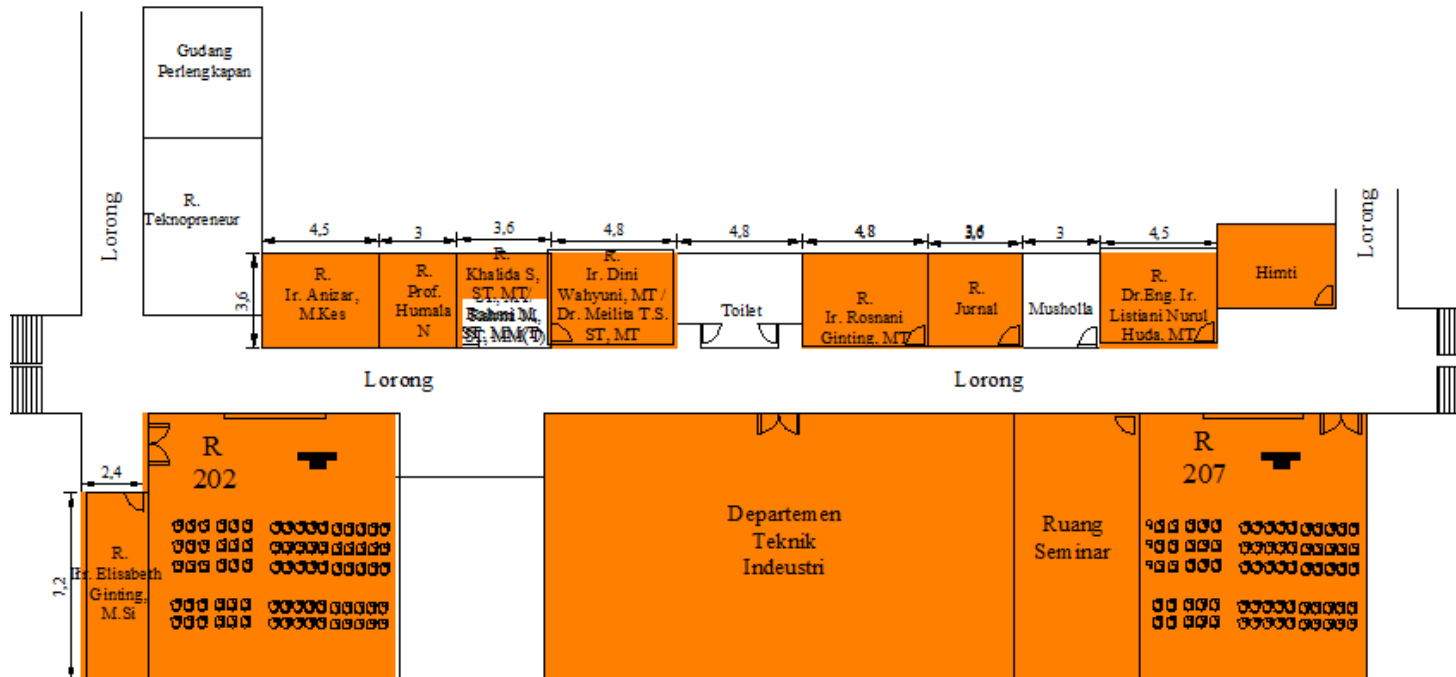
Gudang Perlengkapan

R. Teknopreneur

Lorong

Lorong

4,5

3

3,6

4,8

4,8

4,8

3,6

3

4,5

3,6

R. Ir. Anizar, M.Kes

R. Prof. Humala N

R. Khalida S, ST, MT/ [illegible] ST, MM(T)

R. Ir. Dini Wahyuni, MT / Dr. Meilita T.S. ST, MT

Toilet

R. Ir. Rosnani Ginting, MT

R. Jurnal

Musholla

R. Dr.Eng. Ir. Listiani Nurul Huda, MT

Himti

Lorong

Lorong

2,4

1,2

R. Ir. Elisabeth Ginting, M.Si

R 202

Departemen Teknik Indeustri

Ruang Seminar

R 207